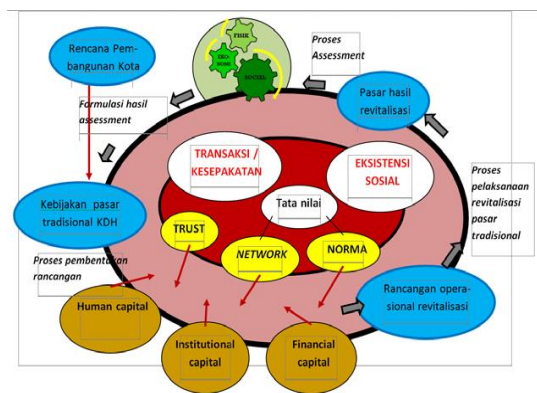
Rencana Pembangunan Kota

FISIK

EKO-NOMI

SOSIAL

Proses Assessment

Pasar hasil revitalisasi

Formulasi hasil assessment

TRANSAKSI / KESEPAKATAN

EKSISTENSI SOSIAL

Kebijakan pasar tradisional KDH

Tata nilai

TRUST

NETWORK

NORMA

Proses pelaksanaan revitalisasi pasar tradisional

Proses pembentukan rancangan

Human capital

Rancangan operasional revitalisasi

Institutional capital

Financial capital